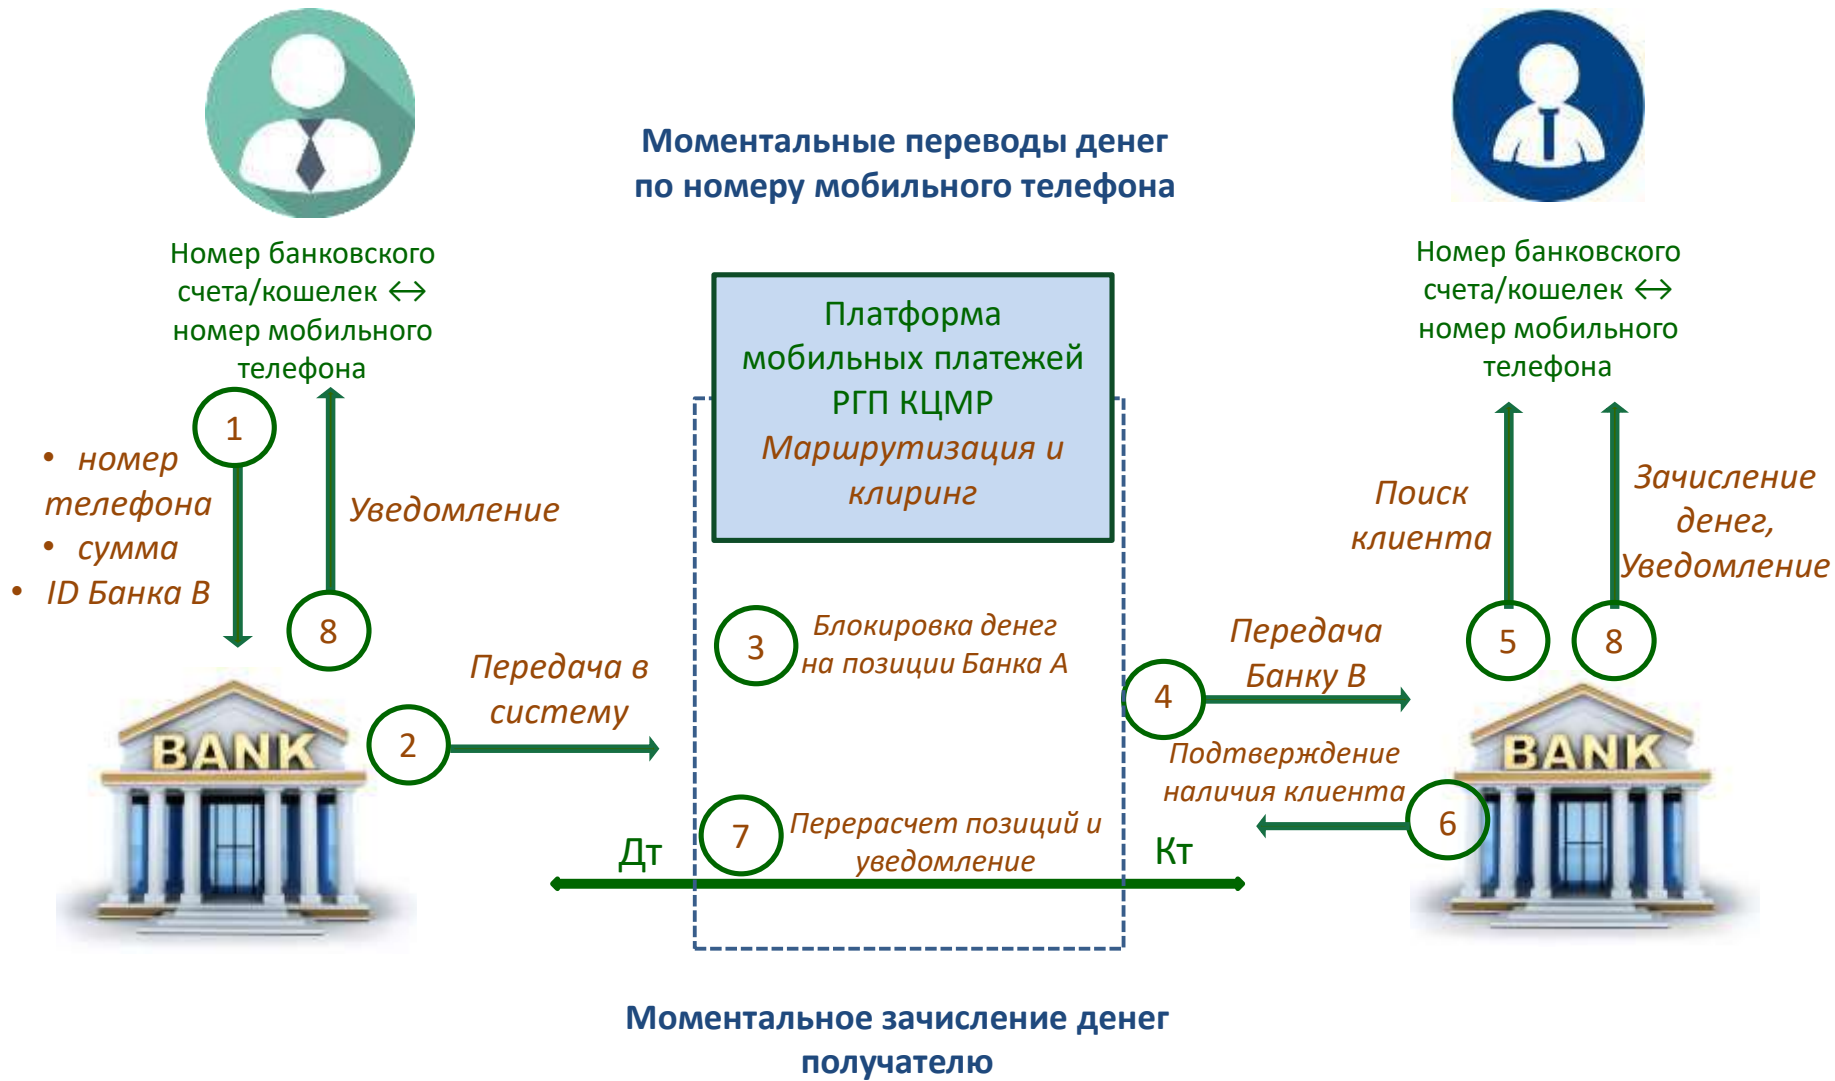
Моментальные переводы денег по номеру мобильного телефона

Номер банковского счета/кошелек ↔ номер мобильного телефона

Номер банковского счета/кошелек ↔ номер мобильного телефона

Платформа мобильных платежей РГП КЦМР
Маршрутизация и клиринг

1

• номер телефона
• сумма
• ID Банка B

Уведомление

8

BANK

2

Передача в систему

3

Блокировка денег на позиции Банка А

4

Передача Банку B

Поиск клиента

5

Зачисление денег, Уведомление

8

BANK

Подтверждение наличия клиента

6

7

Перерасчет позиций и уведомление

Дт

Кт

Моментальное зачисление денег получателю